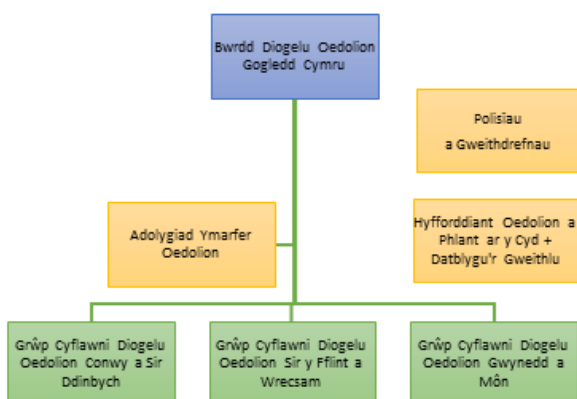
Bwrdd Diogelu Oedolion Gogledd Cymru

Polisiau a Gweithdrefnau

Adolygiad Ymarfer Oedolion

Hyfforddiant Oedolion a Phlant ar y Cyd + Datblygu'r Gweithlu

Grŵp Cyflawni Diogelu Oedolion Conwy a Sir Ddinbych

Grŵp Cyflawni Diogelu Oedolion Sir y Fflint a Wrecsam

Grŵp Cyflawni Diogelu Oedolion Gwynedd a Môn